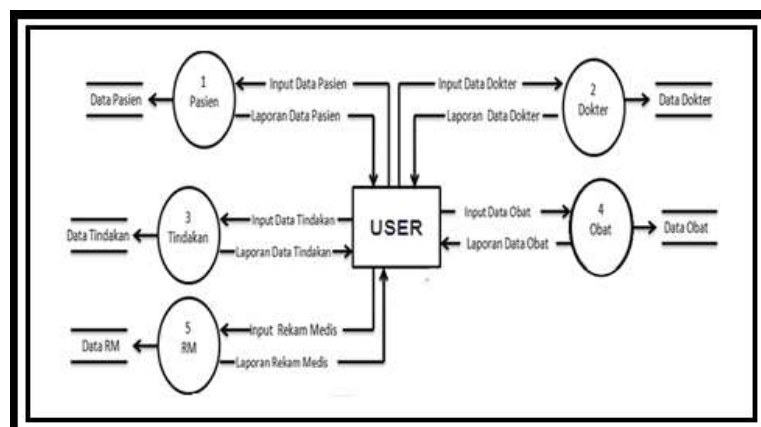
Data Pasien

1
Pasien

Input Data Pasien

Laporan Data Pasien

Input Data Dokter

Laporan Data Dokter

2
Dokter

Data Dokter

Data Tindakan

3
Tindakan

Input Data Tindakan

Laporan Data Tindakan

USER

Input Data Obat

Laporan Data Obat

4
Obat

Data Obat

Data RM

5
RM

Input Rekam Medis

Laporan Rekam Medis